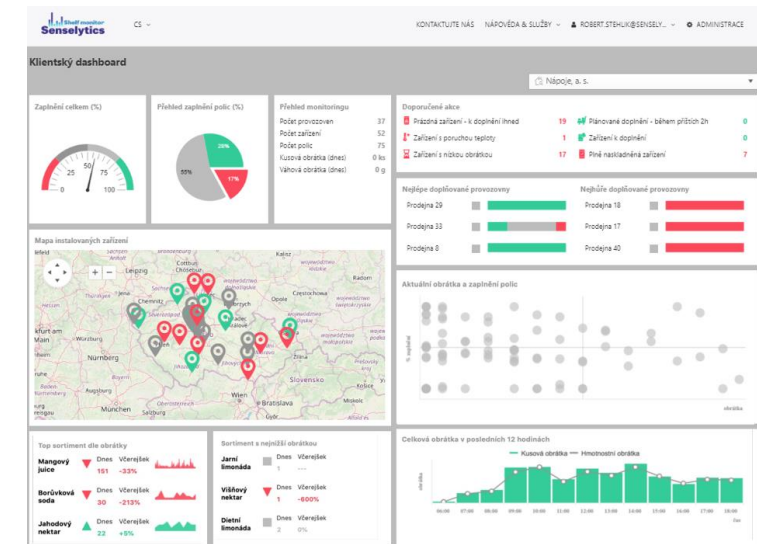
Shelf monitor Senselytics

CS

KONTAKTUJTE NÁS   NÁPOVĚDA & SLUŽBY   ROBERT.STEHLIK@SENSELY...   ADMINISTRACE

Klientský dashboard

Nápoje, a. s.

Zaplnění celkem (%)

0 25 50 75 100

Přehled zaplnění polic (%)

28% 55% 17%

Přehled monitoringu

| | |
|---|---|
| Počet provozoven | 37 |
| Počet zařízení | 52 |
| Počet polic | 75 |
| Kusová obrátka (dnes) | 0 ks |
| Váhová obrátka (dnes) | 0 g |

Doporučené akce

| | | | |
|---|---|---|---|
| Prázdná zařízení - k doplnění ihned | 19 | Plánované doplnění - během příštích 2h | 0 |
| Zařízení s poruchou teploty | 1 | Zařízení k doplnění | 0 |
| Zařízení s nízkou obrátkou | 17 | Plně naskladněná zařízení | 7 |

Nejlépe doplňované provozovny

Prodejna 29
Prodejna 33
Prodejna 8

Nejhůře doplňované provozovny

Prodejna 18
Prodejna 17
Prodejna 40

Mapa instalovaných zařízení

Leipzig Chemnitz Nürnberg Opole Ostrava Slovensko Wien Bratislava München

Aktuální obrátka a zaplnění polic

% zaplnění

obrátka

Top sortiment dle obrátky

Mangový juice   Dnes 151   Včerejšek -33%
Borůvková soda   Dnes 30   Včerejšek -213%
Jahodový nektar   Dnes 22   Včerejšek +5%

Sortiment s nejnižší obrátkou

Jarní limonáda   Dnes 1   Včerejšek ---
Višňový nektar   Dnes 1   Včerejšek -600%
Dietní limonáda   Dnes 2   Včerejšek 0%

Celková obrátka v posledních 12 hodinách

Kusová obrátka   Hmotnostní obrátka

06:00 07:00 08:00 09:00 10:00 11:00 12:00 13:00 14:00 15:00 16:00 17:00 18:00